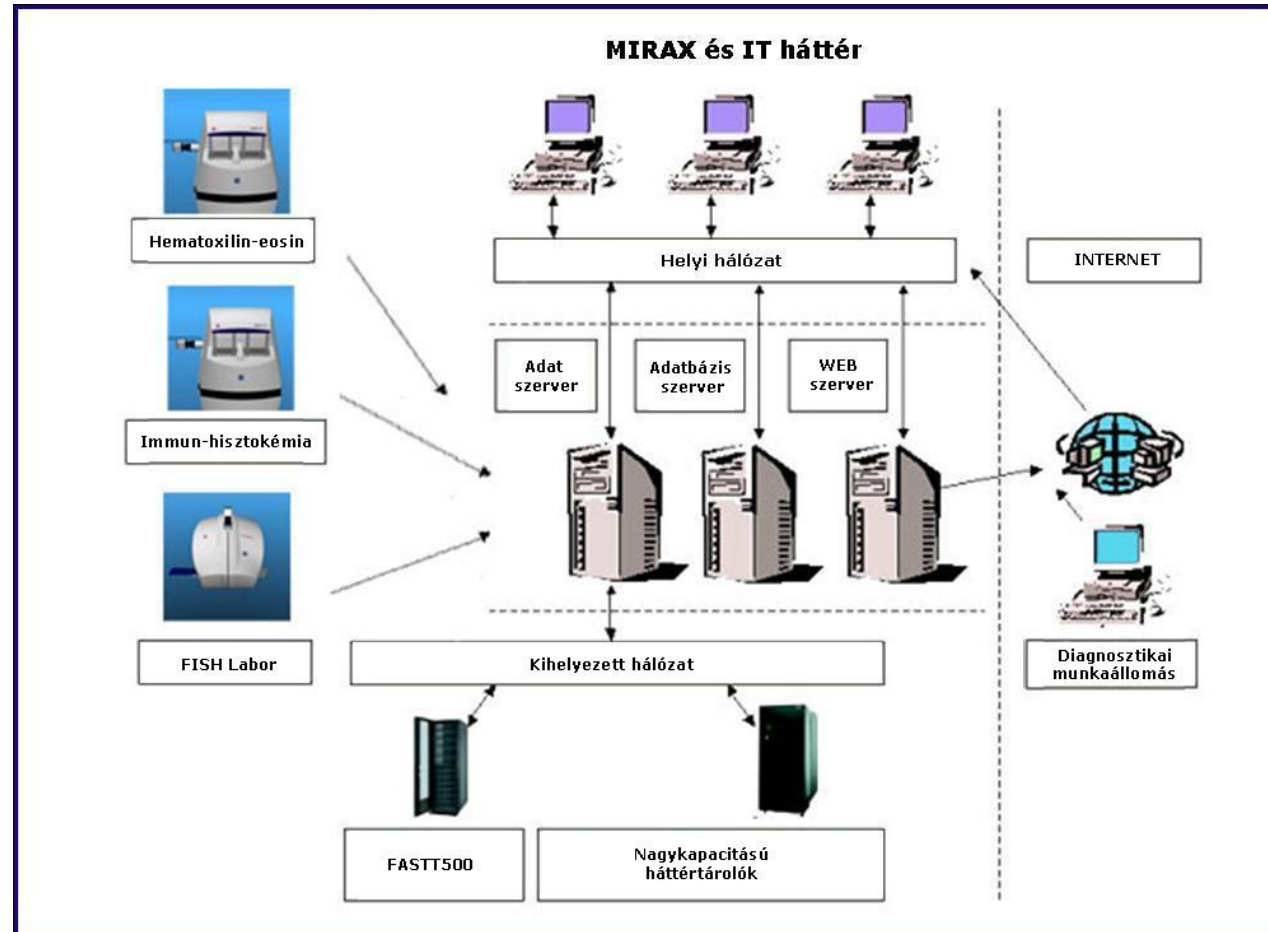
MIRAX és IT háttér

Hematoxilin-eosin

Immun-hisztokémia

FISH Labor

Helyi hálózat

INTERNET

Adat szerver

Adatbázis szerver

WEB szerver

Kihelyezett hálózat

Diagnosztikai munkaállomás

FASTT500

Nagykapacitású háttértárolók